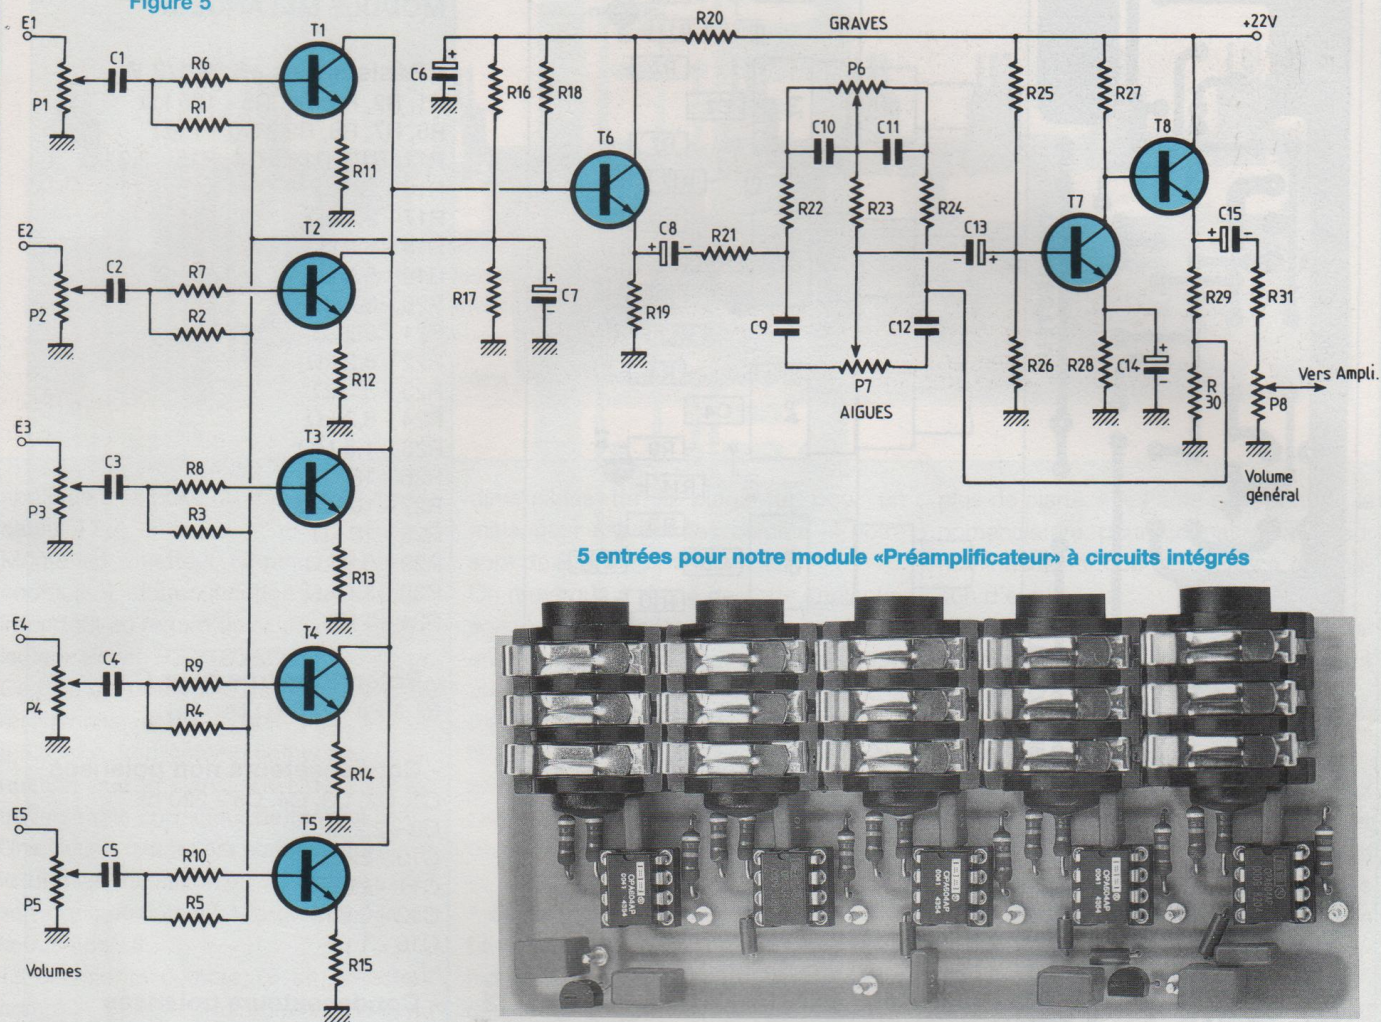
Figure 5

E1
P1
C1
R6
R1
T1
R11
E2
P2
C2
R7
R2
T2
R12
E3
P3
C3
R8
R3
T3
R13
E4
P4
C4
R9
R4
T4
R14
E5
P5
C5
R10
R5
T5
R15
Volumes

C6
R16
R18
R17
C7
T6
C8
R21
R19
R20
GRAVES
+22V
P6
C10
C11
R22
R23
R24
C9
C12
P7
AIGUES
C13
R25
R26
R27
T7
R28
C14
T8
C15
R29
R31
R 30
P8
Vers Ampli.
Volume général

5 entrées pour notre module «Préamplificateur» à circuits intégrés